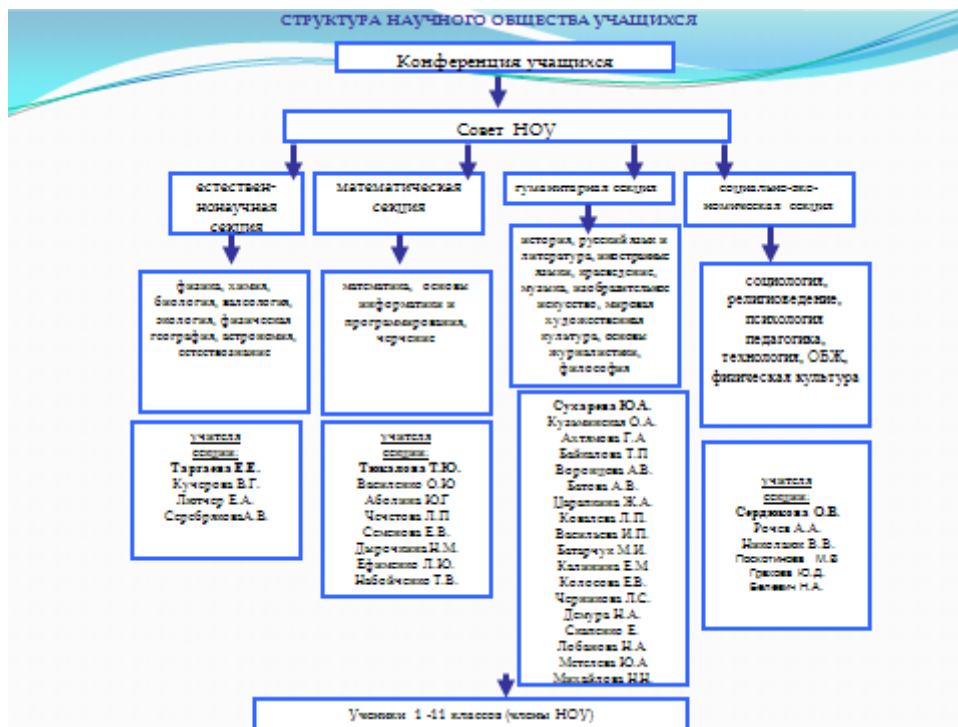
СТРУКТУРА НАУЧНОГО ОБЩЕСТВА УЧАЩИХСЯ

Конференция учащихся

Совет НОУ

естественнонаучная секция

математическая секция

гуманитарная секция

социально-экономическая секция

физика, химия, биология, валеология, экология, физическая география, астрономия, естествознание

математика, основы информатики и программирования, черчение

история, русский язык и литература, иностранные языки, краеведение, музыка, изобразительное искусство, мировая художественная культура, основы журналистики, философия

социология, религиоведение, психология педагогика, технология, ОБЖ, физическая культура

учителя секции:
Таргаева Е.Е.
Кучерова В.Г.
Лютчер Е.А.
СеребряковаА.В.

учителя секции:
Тюкалова Т.Ю.
Васильева О.Ю
Аболина Ю.Г
Чечетова Л.П
Семенова Е.В.
Дыренкина И.М.
Ефименко Л.Ю.
Набойченко Т.В.

Сухарева Ю.А.
Кузьминская О.А.
Ахтямова Г.А
Байкалова Т.П
Воронцова А.В.
Батова А.В.
Царапкина Ж.А.
Ковалева Л.П.
Васильева И.П.
Батарчук М.И.
Калинина Е.М
Колосова Е.В.
Черникова Л.С.
Демура Н.А.
Смолина Е.
Лобанова Н.А
Метелева Ю.А
Михайлова Н.Н.

учителя секции:
Сердюкова О.В.
Рочев А.А.
Николаев В.В.
Посохина М.В
Грязева Ю.Д.
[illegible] Н.А.

Ученики 1 -11 классов (члены НОУ)